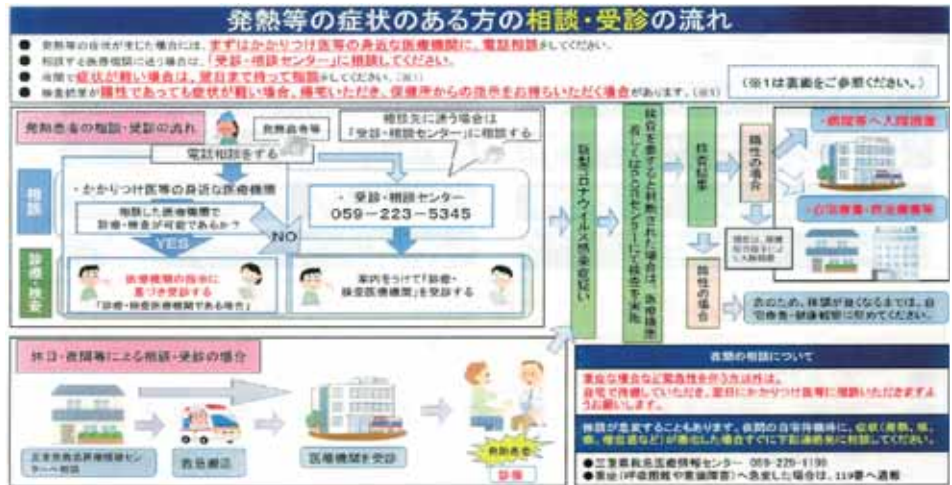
発熱等の症状のある方の相談・受診の流れ

● 発熱等の症状が生じた場合には、まずはかかりつけ医等の身近な医療機関に、電話相談をしてください。
● 相談する医療機関に迷う場合は、「受診・相談センター」に相談してください。
● 夜間で症状が軽い場合は、翌日まで待って相談してください。（※1）
● 検査結果が陽性であっても症状が軽い場合、帰宅いただき、保健所からの指示をお待ちいただく場合があります。（※1）

（※1は裏面をご参照ください。）

発熱患者の相談・受診の流れ

発熱患者等

電話相談をする

相談先に迷う場合は「受診・相談センター」に相談する

相談

・かかりつけ医等の身近な医療機関

相談した医療機関で診療・検査が可能であるか？

YES

NO

・受診・相談センター
059−223−5345

診療・検査

医療機関の指示に基づき受診する
「診療・検査医療機関である場合」

案内をうけて「診療・検査医療機関」を受診する

新型コロナウイルス感染症疑い

検査を要すると判断された場合は、医療機関もしくはPCRセンターにて検体を採取

検査結果

陽性の場合

・病院等へ入院措置

・宿泊療養・自宅療養

陰性の場合

念のため、体調が良くなるまでは、自宅療養・健康観察に努めてください。

休日・夜間等による相談・受診の場合

三重県救急医療情報センター相談

救急搬送

医療機関を受診

発熱患者

診療

夜間の相談について

重症な場合など緊急性を伴う方以外は、自宅で待機していただき、翌日にかかりつけ医等に相談いただきますようお願いします。

病状が急変することもあります。夜間の自宅待機時に、症状（意識、咳、痰、呼吸など）が悪化した場合はすぐに下記連絡先に相談してください。

●三重県救急医療情報センター 059−229−1199
●重症（呼吸困難や意識障害）へ急変した場合は、119番へ通報